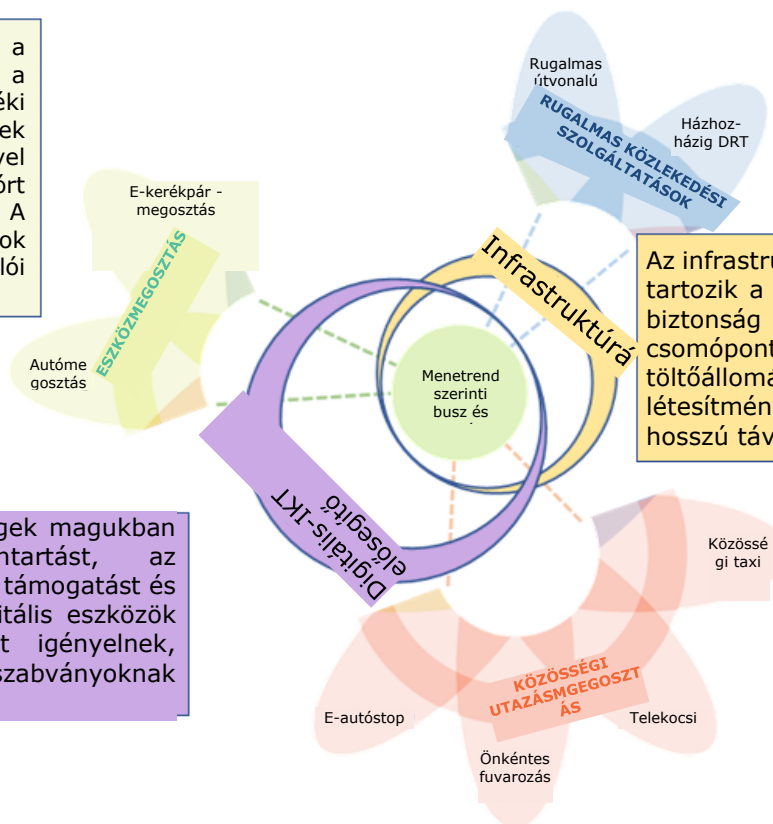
a
a
éki
ek
yel
ört
A
ok
lói

E-kerékpár - megosztás

ESZKÖZMEGOSZTÁS

Autóme gosztás

Rugalmas útvonalú

RUGALMAS KÖZLEKEDÉSI SZOLGÁLTATÁSOK

Házhoz-házig DRT

Infrastruktúra

Az infrastru
tartozik a
biztonság
csomópont
töltőállomá
létesítmén
hosszú táv

Menetrend szerinti busz és

Digitális-IKT elősegítő

gek magukban
ntartást, az
támogatást és
itális eszközök
t igényelnek,
szabványoknak

Közössé gi taxi

KÖZÖSSÉGI UTAZÁSMGEGOSZTÁS

E-autóstop

Telekocsi

Önkéntes fuvarozás